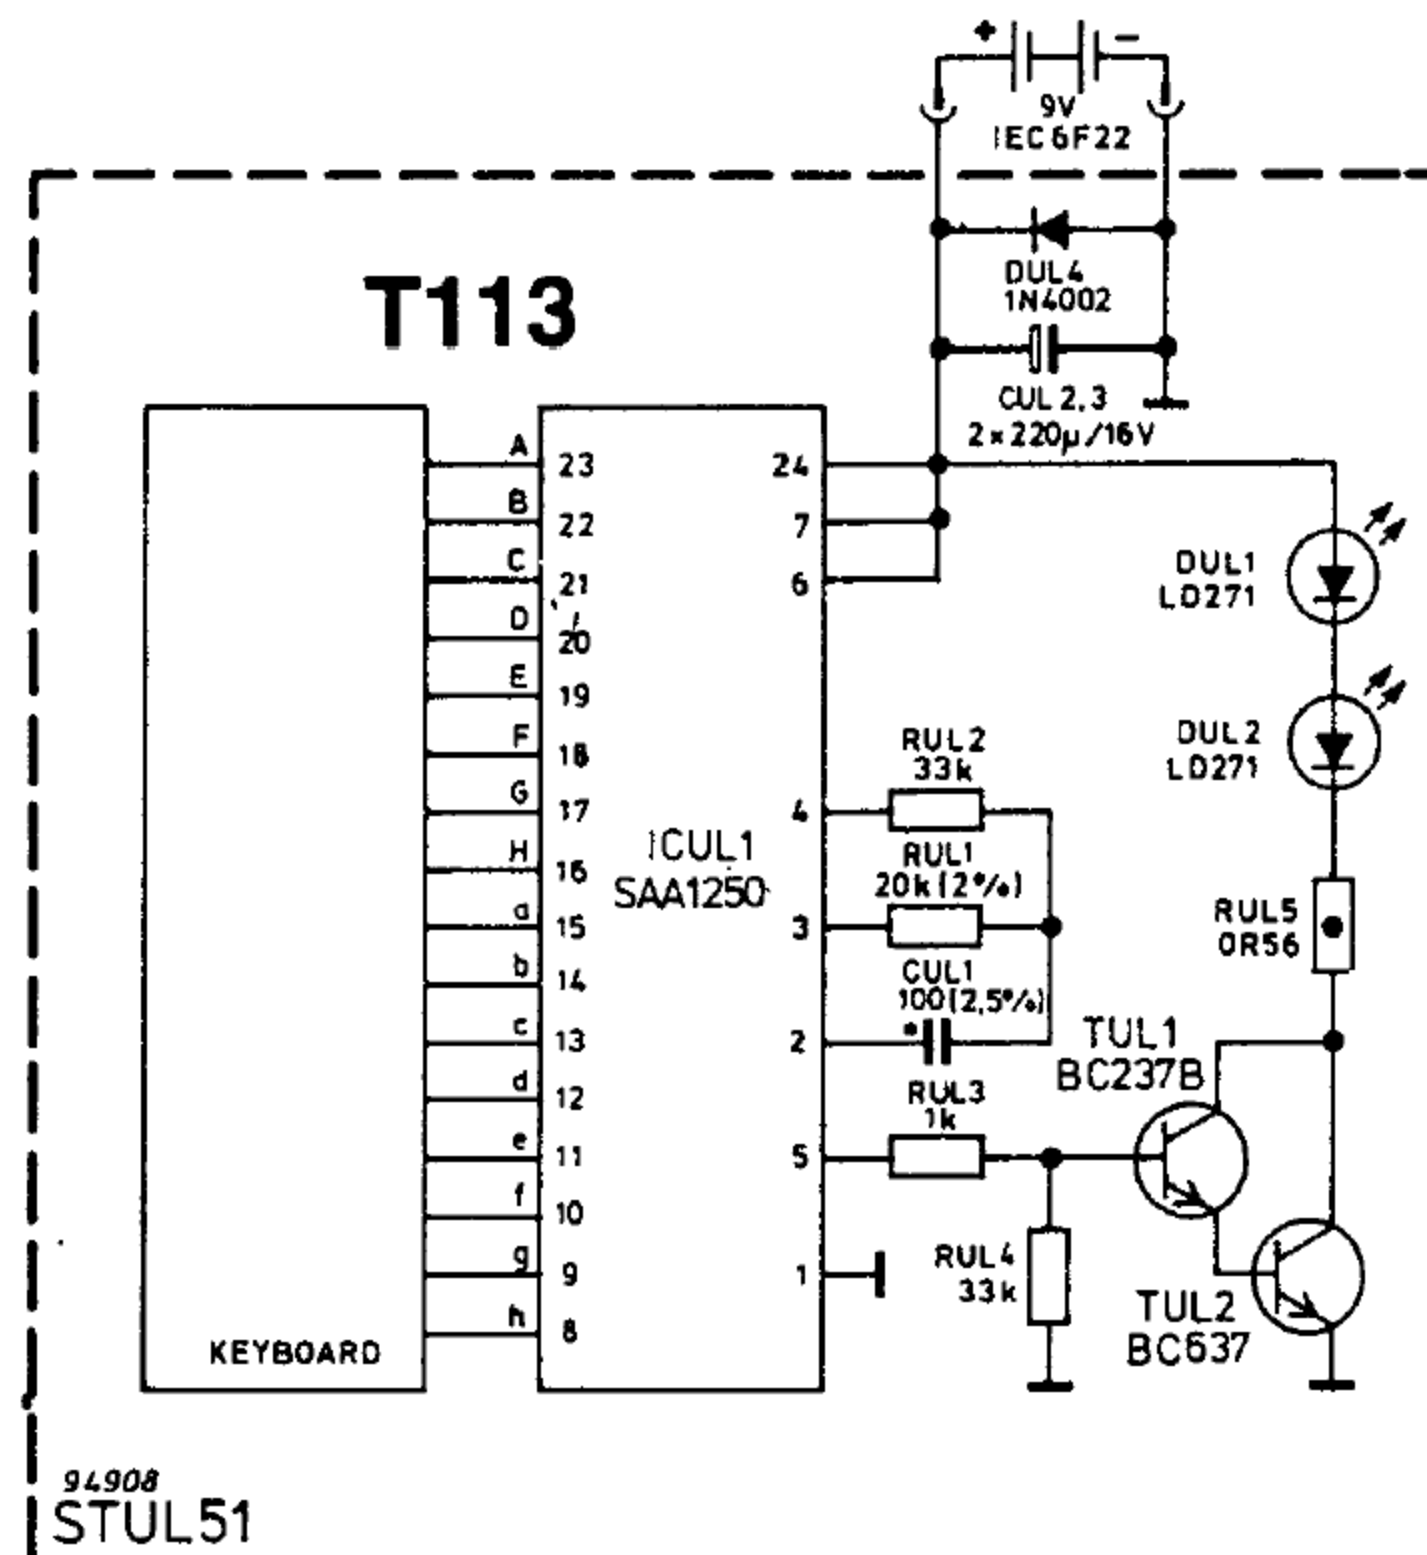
+ −
9V
IEC 6F22

T113

DUL4
1N4002

CUL 2,3
2×220µ/16V

KEYBOARD

A 23
B 22
C 21
D 20
E 19
F 18
G 17
H 16
a 15
b 14
c 13
d 12
e 11
f 10
g 9
h 8

ICUL1
SAA1250

24
7
6
4
3
2
5
1

RUL2
33k

RUL1
20k (2%)

CUL1
100 (2,5%)

RUL3
1k

RUL4
33k

DUL1
LD271

DUL2
LD271

RUL5
0R56

TUL1
BC237B

TUL2
BC637

94908
STUL51